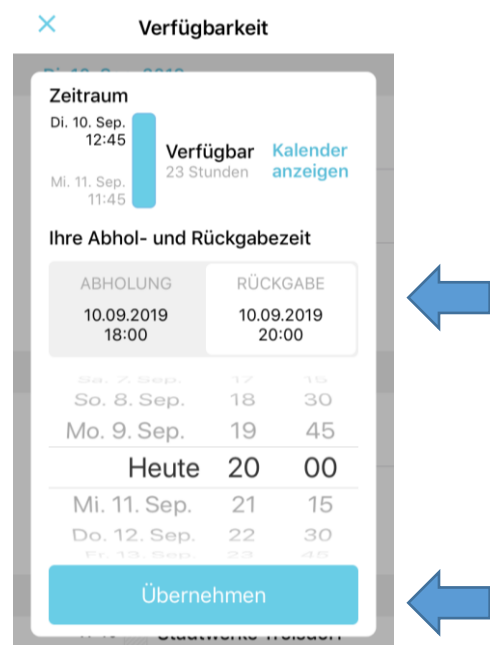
×

Verfügbarkeit

Zeitraum

Di. 10. Sep.
12:45

Mi. 11. Sep.
11:45

Verfügbar
23 Stunden

Kalender anzeigen

Ihre Abhol- und Rückgabezeit

| ABHOLUNG | RÜCKGABE |
|---|---|
| 10.09.2019 18:00 | 10.09.2019 20:00 |

Sa. 7. Sep. 17 15
So. 8. Sep. 18 30
Mo. 9. Sep. 19 45
Heute 20 00
Mi. 11. Sep. 21 15
Do. 12. Sep. 22 30
Fr. 13. Sep. 23 45

Übernehmen